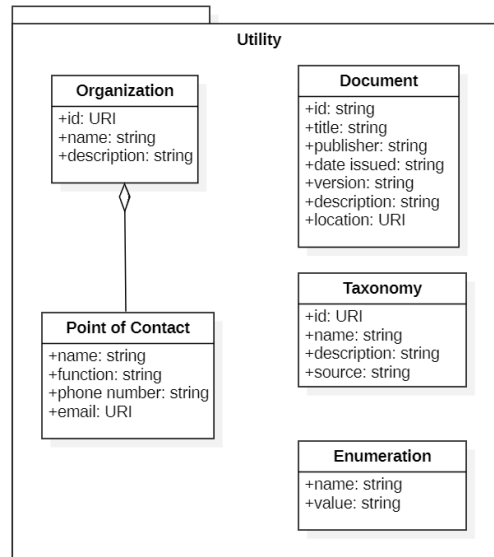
Utility

Organization
+id: URI
+name: string
+description: string

Point of Contact
+name: string
+function: string
+phone number: string
+email: URI

Document
+id: string
+title: string
+publisher: string
+date issued: string
+version: string
+description: string
+location: URI

Taxonomy
+id: URI
+name: string
+description: string
+source: string

Enumeration
+name: string
+value: string